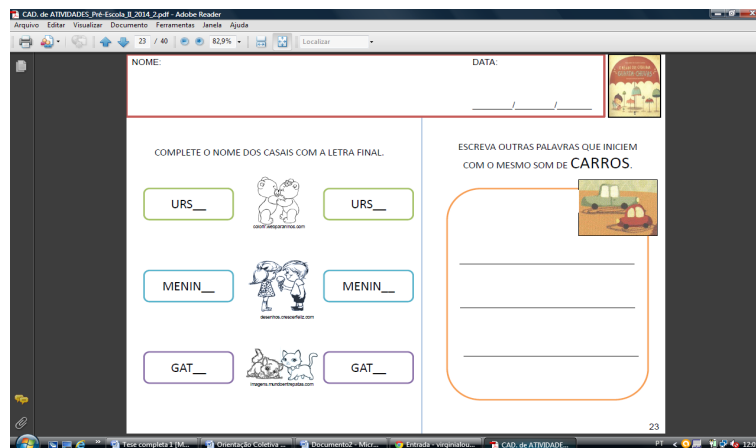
CAD. de ATIVIDADES_Pré-Escola_II_2014_2.pdf - Adobe Reader
Arquivo Editar Visualizar Documento Ferramentas Janela Ajuda
23 / 40 82,9% Localizar

NOME:
DATA:
_______/_______/_______

COMPLETE O NOME DOS CASAIS COM A LETRA FINAL.

URS__
URS__
colorir.wesopramos.com

MENIN__
MENIN__
desenhos.crescerfeliz.com

GAT__
GAT__
imagens.mundoentrepastas.com

ESCREVA OUTRAS PALAVRAS QUE INICIEM COM O MESMO SOM DE CARROS.

23

Tese completa 1 (M... Orientação Coletiva ... Documento2 - Micr... Entrada - virginialou... CAD. de ATIVIDADE...
PT